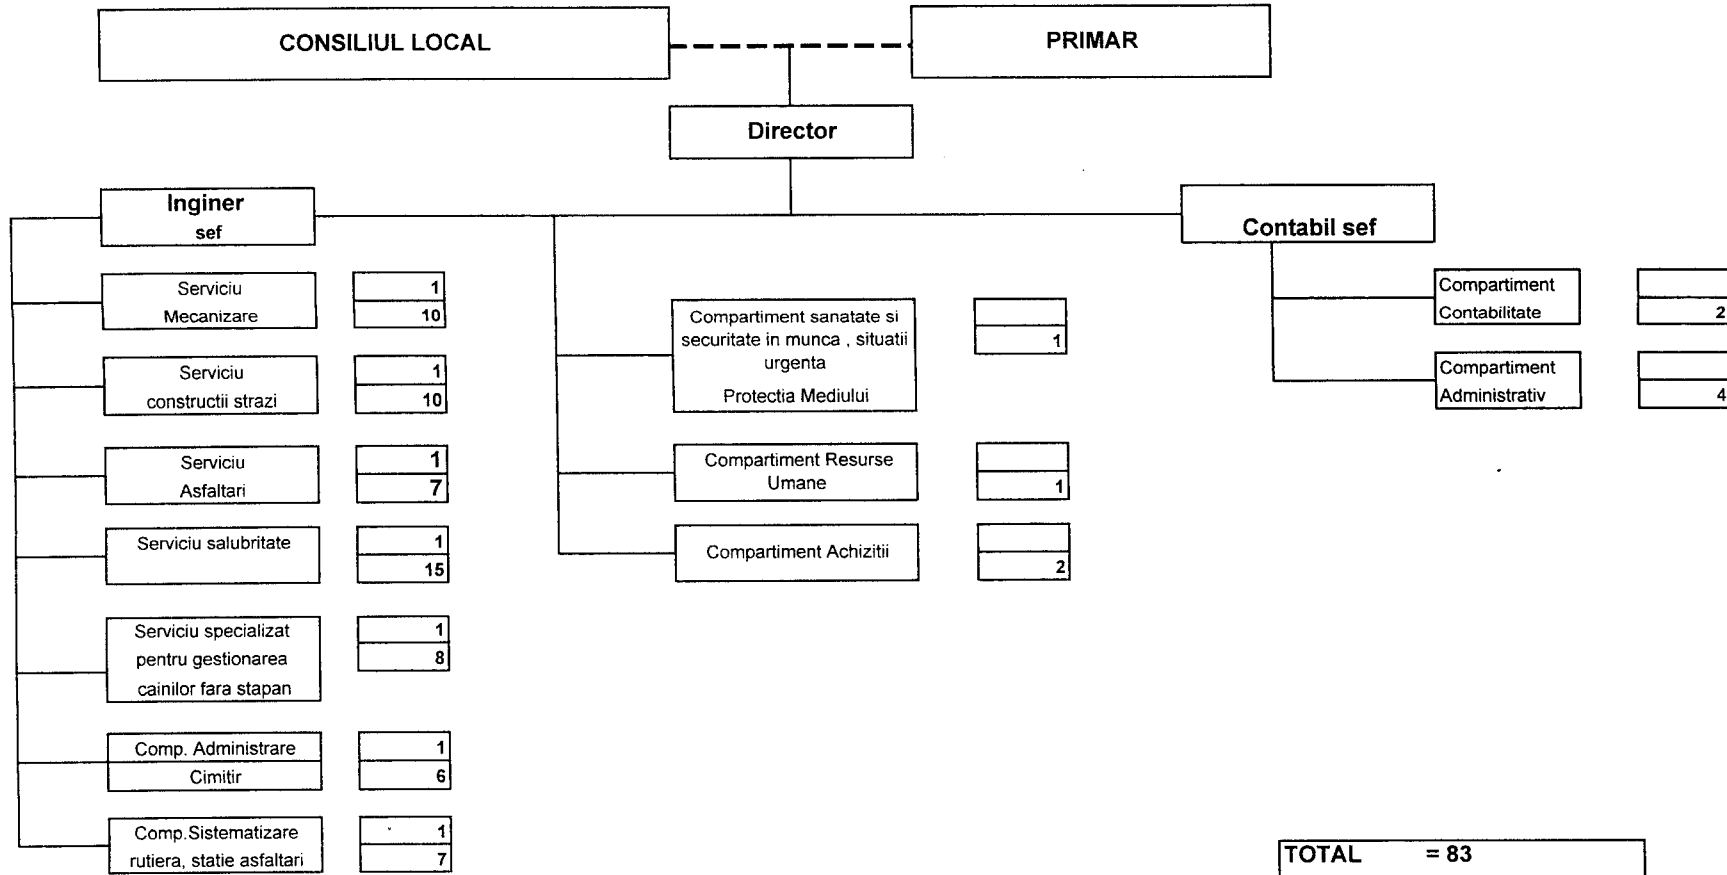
CONSILIUL LOCAL

PRIMAR

Director

Inginer sef

Contabil sef

Serviciu Mecanizare
1
10

Serviciu constructii strazi
1
10

Serviciu Asfaltari
1
7

Serviciu salubritate
1
15

Serviciu specializat pentru gestionarea cainilor fara stapan
1
8

Comp. Administrare Cimitir
1
6

Comp.Sistematizare rutiera, statie asfaltari
1
7

Compartiment sanatate si securitate in munca , situatii urgenta
Protectia Mediului
1

Compartiment Resurse Umane
1

Compartiment Achizitii
2

Compartiment Contabilitate
2

Compartiment Administrativ
4

TOTAL = 83